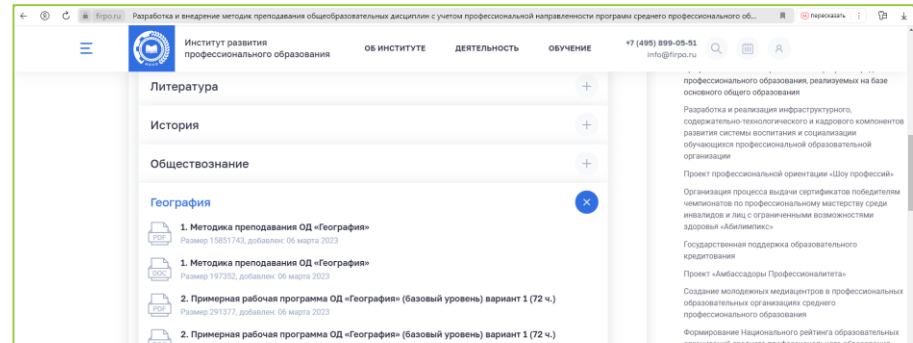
firpo.ru Разработка и внедрение методик преподавания общеобразовательных дисциплин с учетом профессиональной направленности программ среднего профессионального об...

пересказать

Институт развития профессионального образования

ОБ ИНСТИТУТЕ ДЕЯТЕЛЬНОСТЬ ОБУЧЕНИЕ

+7 (495) 899-05-51
info@firpo.ru

Литература

История

Обществознание

География

PDF 1. Методика преподавания ОД «География»
Размер 15851743, добавлен: 06 марта 2023

DOC 1. Методика преподавания ОД «География»
Размер 197392, добавлен: 06 марта 2023

PDF 2. Примерная рабочая программа ОД «География» (базовый уровень) вариант 1 (72 ч.)
Размер 291377, добавлен: 06 марта 2023

2. Примерная рабочая программа ОД «География» (базовый уровень) вариант 1 (72 ч.)

профессионального образования, реализуемых на базе основного общего образования

Разработка и реализация инфраструктурного, содержательно-технологического и кадрового компонентов развития системы воспитания и социализации обучающихся профессиональной образовательной организации

Проект профессиональной ориентации «Шоу профессий»

Организация процесса выдачи сертификатов победителям чемпионатов по профессиональному мастерству среди инвалидов и лиц с ограниченными возможностями здоровья «Абилимпикс»

Государственная поддержка образовательного кредитования

Проект «Амбассадоры Профессионалитета»

Создание молодежных медиацентров в профессиональных образовательных организациях среднего профессионального образования

Формирование Национального рейтинга образовательных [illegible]